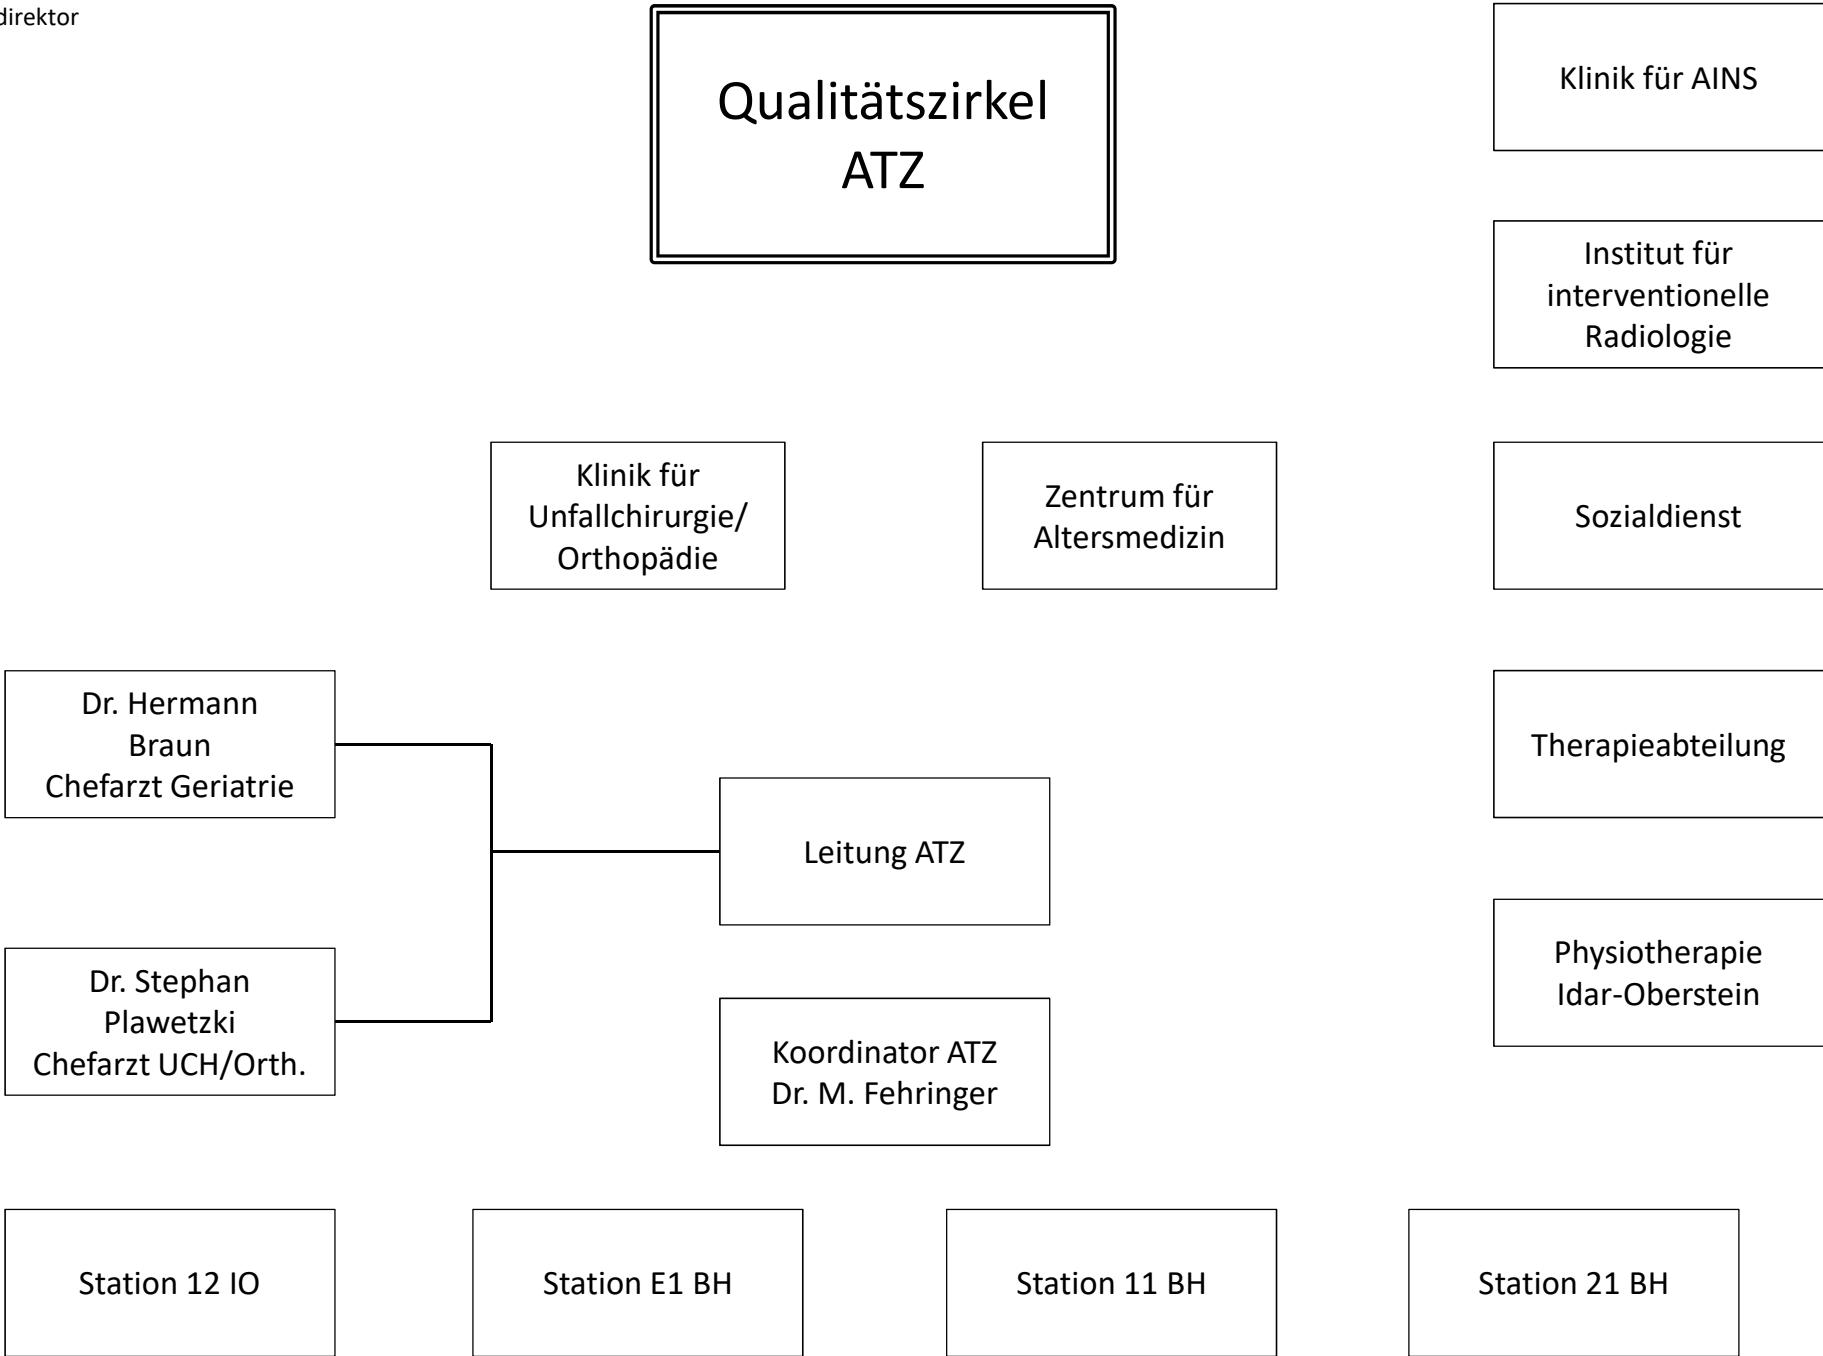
direktor

Qualitätszirkel ATZ

Klinik für AINS

Institut für interventionelle Radiologie

Klinik für Unfallchirurgie/ Orthopädie

Zentrum für Altersmedizin

Sozialdienst

Dr. Hermann Braun Chefarzt Geriatrie

Therapieabteilung

Leitung ATZ

Dr. Stephan Plawetzki Chefarzt UCH/Orth.

Physiotherapie Idar-Oberstein

Koordinator ATZ Dr. M. Fehringer

Station 12 IO

Station E1 BH

Station 11 BH

Station 21 BH